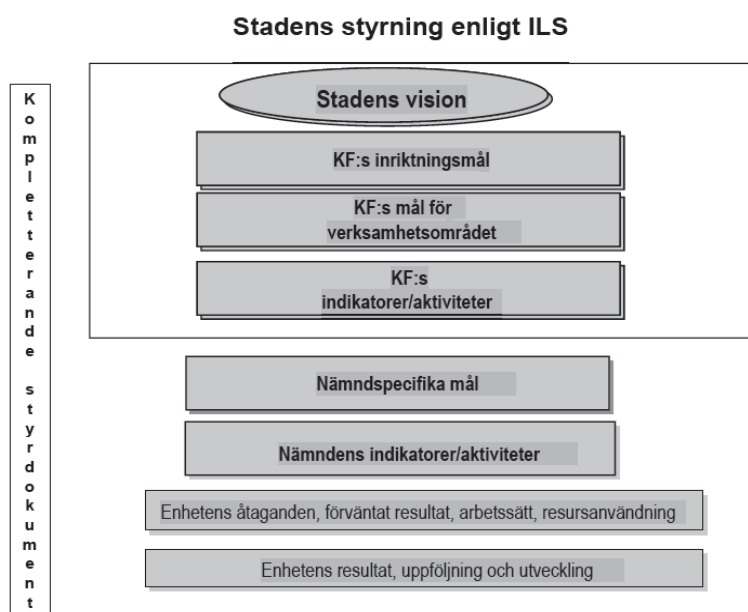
Stadens styrning enligt ILS

Kompletterande styrdokument

Stadens vision

KF:s inriktningsmål

KF:s mål för verksamhetsområdet

KF:s indikatorer/aktiviteter

Nämndspecifika mål

Nämndens indikatorer/aktiviteter

Enhetens åtaganden, förväntat resultat, arbetssätt, resursanvändning

Enhetens resultat, uppföljning och utveckling